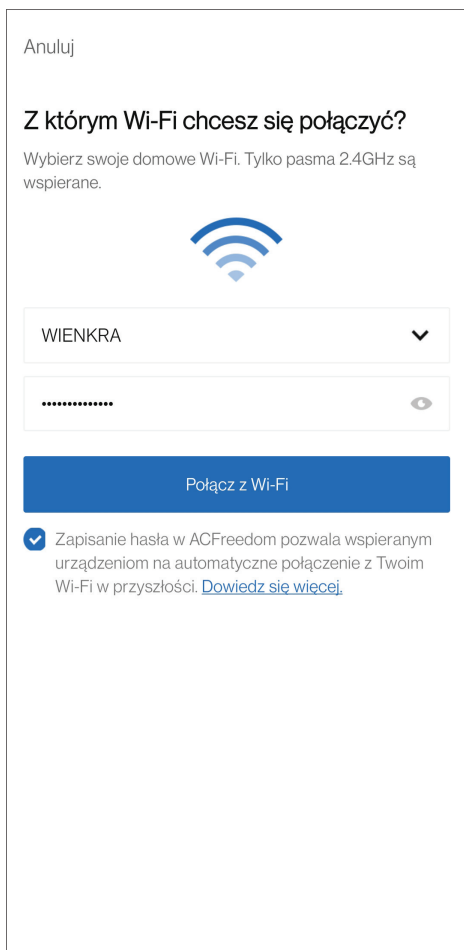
Anuluj

Z którym Wi-Fi chcesz się połączyć?

Wybierz swoje domowe Wi-Fi. Tylko pasma 2.4GHz są wspierane.

WIENKRA

••••••••••••••

Połącz z Wi-Fi

Zapisanie hasła w ACFreedom pozwala wspieranym urządzeniom na automatyczne połączenie z Twoim Wi-Fi w przyszłości. Dowiedz się więcej.